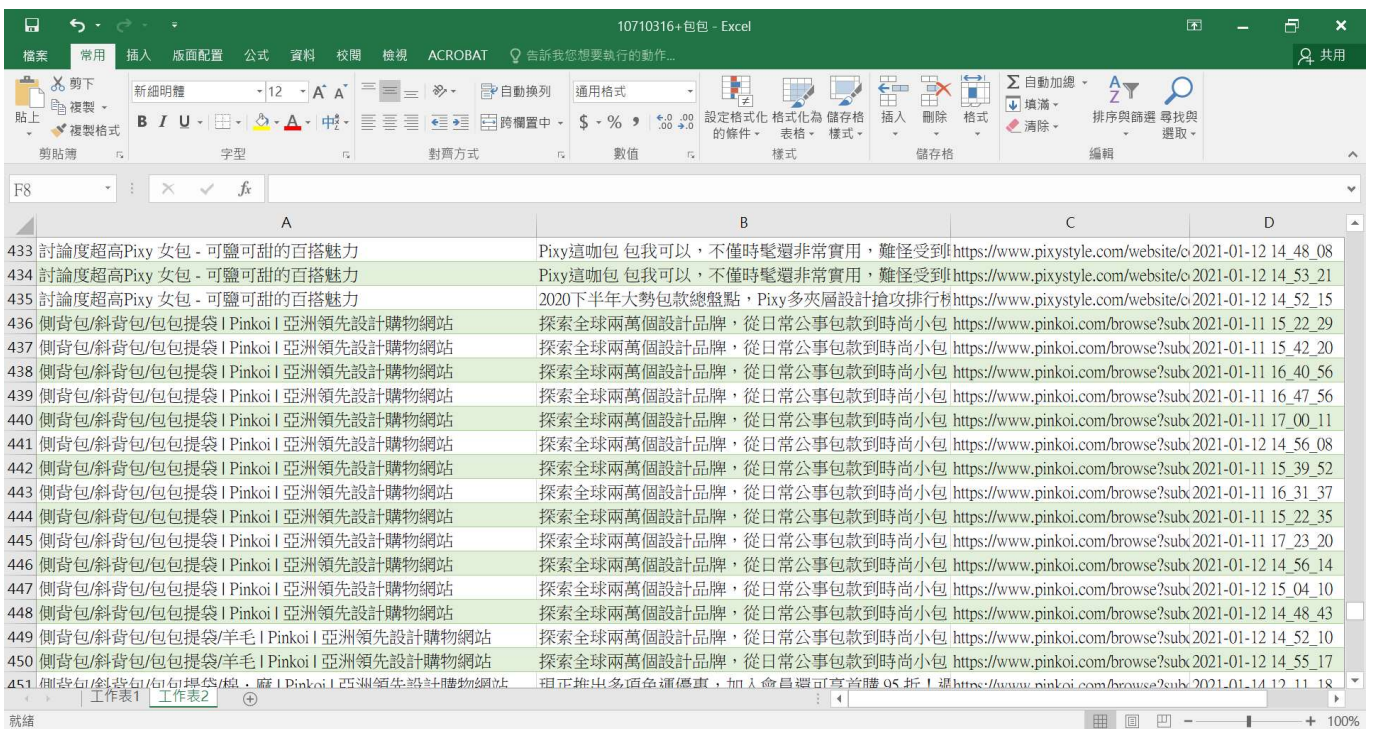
10710316+包包 - Excel

檔案 常用 插入 版面配置 公式 資料 校閱 檢視 ACROBAT 告訴我您想要執行的動作... 共用

剪下 複製 複製格式 貼上 剪貼簿
新細明體 12 字型
自動換列 跨欄置中 對齊方式
通用格式 數值
設定格式化的條件 格式化為表格 儲存格樣式 樣式
插入 刪除 格式 儲存格
自動加總 填滿 清除 排序與篩選 尋找與選取 編輯

F8

| | A | B | C | D |
|---|---|---|---|---|
| 433 | 討論度超高Pixy 女包 - 可鹽可甜的百搭魅力 | Pixy這咖包 包我可以，不僅時髦還非常實用，難怪受到 | https://www.pixystyle.com/website/c | 2021-01-12 14_48_08 |
| 434 | 討論度超高Pixy 女包 - 可鹽可甜的百搭魅力 | Pixy這咖包 包我可以，不僅時髦還非常實用，難怪受到 | https://www.pixystyle.com/website/c | 2021-01-12 14_53_21 |
| 435 | 討論度超高Pixy 女包 - 可鹽可甜的百搭魅力 | 2020下半年大勢包款總盤點，Pixy多夾層設計搶攻排行 | https://www.pixystyle.com/website/c | 2021-01-12 14_52_15 |
| 436 | 側背包/斜背包/包包提袋 l Pinkoi l 亞洲領先設計購物網站 | 探索全球兩萬個設計品牌，從日常公事包款到時尚小包 | https://www.pinkoi.com/browse?sub | 2021-01-11 15_22_29 |
| 437 | 側背包/斜背包/包包提袋 l Pinkoi l 亞洲領先設計購物網站 | 探索全球兩萬個設計品牌，從日常公事包款到時尚小包 | https://www.pinkoi.com/browse?sub | 2021-01-11 15_42_20 |
| 438 | 側背包/斜背包/包包提袋 l Pinkoi l 亞洲領先設計購物網站 | 探索全球兩萬個設計品牌，從日常公事包款到時尚小包 | https://www.pinkoi.com/browse?sub | 2021-01-11 16_40_56 |
| 439 | 側背包/斜背包/包包提袋 l Pinkoi l 亞洲領先設計購物網站 | 探索全球兩萬個設計品牌，從日常公事包款到時尚小包 | https://www.pinkoi.com/browse?sub | 2021-01-11 16_47_56 |
| 440 | 側背包/斜背包/包包提袋 l Pinkoi l 亞洲領先設計購物網站 | 探索全球兩萬個設計品牌，從日常公事包款到時尚小包 | https://www.pinkoi.com/browse?sub | 2021-01-11 17_00_11 |
| 441 | 側背包/斜背包/包包提袋 l Pinkoi l 亞洲領先設計購物網站 | 探索全球兩萬個設計品牌，從日常公事包款到時尚小包 | https://www.pinkoi.com/browse?sub | 2021-01-12 14_56_08 |
| 442 | 側背包/斜背包/包包提袋 l Pinkoi l 亞洲領先設計購物網站 | 探索全球兩萬個設計品牌，從日常公事包款到時尚小包 | https://www.pinkoi.com/browse?sub | 2021-01-11 15_39_52 |
| 443 | 側背包/斜背包/包包提袋 l Pinkoi l 亞洲領先設計購物網站 | 探索全球兩萬個設計品牌，從日常公事包款到時尚小包 | https://www.pinkoi.com/browse?sub | 2021-01-11 16_31_37 |
| 444 | 側背包/斜背包/包包提袋 l Pinkoi l 亞洲領先設計購物網站 | 探索全球兩萬個設計品牌，從日常公事包款到時尚小包 | https://www.pinkoi.com/browse?sub | 2021-01-11 15_22_35 |
| 445 | 側背包/斜背包/包包提袋 l Pinkoi l 亞洲領先設計購物網站 | 探索全球兩萬個設計品牌，從日常公事包款到時尚小包 | https://www.pinkoi.com/browse?sub | 2021-01-11 17_23_20 |
| 446 | 側背包/斜背包/包包提袋 l Pinkoi l 亞洲領先設計購物網站 | 探索全球兩萬個設計品牌，從日常公事包款到時尚小包 | https://www.pinkoi.com/browse?sub | 2021-01-12 14_56_14 |
| 447 | 側背包/斜背包/包包提袋 l Pinkoi l 亞洲領先設計購物網站 | 探索全球兩萬個設計品牌，從日常公事包款到時尚小包 | https://www.pinkoi.com/browse?sub | 2021-01-12 15_04_10 |
| 448 | 側背包/斜背包/包包提袋 l Pinkoi l 亞洲領先設計購物網站 | 探索全球兩萬個設計品牌，從日常公事包款到時尚小包 | https://www.pinkoi.com/browse?sub | 2021-01-12 14_48_43 |
| 449 | 側背包/斜背包/包包提袋/羊毛 l Pinkoi l 亞洲領先設計購物網站 | 探索全球兩萬個設計品牌，從日常公事包款到時尚小包 | https://www.pinkoi.com/browse?sub | 2021-01-12 14_52_10 |
| 450 | 側背包/斜背包/包包提袋/羊毛 l Pinkoi l 亞洲領先設計購物網站 | 探索全球兩萬個設計品牌，從日常公事包款到時尚小包 | https://www.pinkoi.com/browse?sub | 2021-01-12 14_55_17 |
| 451 | 側背包/斜背包/包包提袋/棉．麻 l Pinkoi l 亞洲領先設計購物網站 | 現正推出多項免運優惠，加入會員還可享首購 95 折！還 | https://www.pinkoi.com/browse?sub | 2021-01-14 12_11_18 |

工作表1 工作表2

就緒 100%